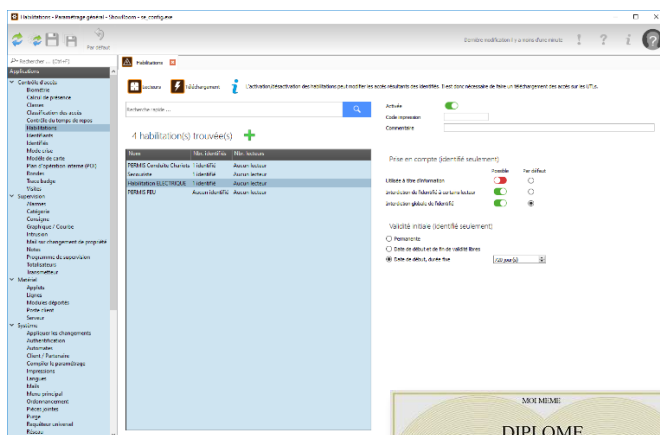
Habilitations - Paramétrage général - ShowRoom - se_config.exe

Par défaut

Dernière modification il y a moins d'une minute

Rechercher ...

Applications

Contrôle d'accès
Biométrie
Cellule de présence
Classes
Classification des accès
Contrôle du temps de repos
Habilitations
Identifiants
Identifiés
Mode crise
Modèle de carte
Plan d'opération interne (POI)
Rondes
Trace badge
Visites
Supervision
Alarmes
Catégorie
Consigne
Graphique / Course
Intrusion
Mail sur changement de propriété
Notes
Programme de supervision
Totalisateurs
Vidéo
Matériel
Appliés
Lignes
Modules déportés
Porte client
Serveur
Système
Appliquer les changements
Authentification
Automates
Client / Partenaire
Compiler la programmation
Impressions
Langues
Mails
Menu principal
Ordonnancement
Pièces jointes
Purge
Requêteur universel
Réseau

Habilitations

Lecteurs
Téléchargement

L'activation/désactivation des habilitations peut modifier les accès résultants des identifiés. Il est donc nécessaire de faire un téléchargement des accès sur les UTLs.

Recherche rapide ...

4 habilitation(s) trouvée(s)

| Nom | Nb. identifiés | Nb. lecteurs |
|---|---|---|
| PERMIS Conduite Chariots | 1 identifié | Aucun lecteur |
| Secouriste | 1 identifié | Aucun lecteur |
| Habilitation ELECTRIQUE | 1 identifié | Aucun lecteur |
| PERMIS FEU | Aucun identifié | Aucun lecteur |

Activée
Code impression
Commentaire

Prise en compte (identifié seulement)
Possible
Par défaut
Utilisée à titre d'information
Interdiction de l'identifié à certains lecteurs
Interdiction globale de l'identifié

Validité initiale (identifié seulement)
Permanente
Date de début et de fin de validité libres
Date de début, durée fixe
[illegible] jour(s)

MOI MEME
DIPLOME